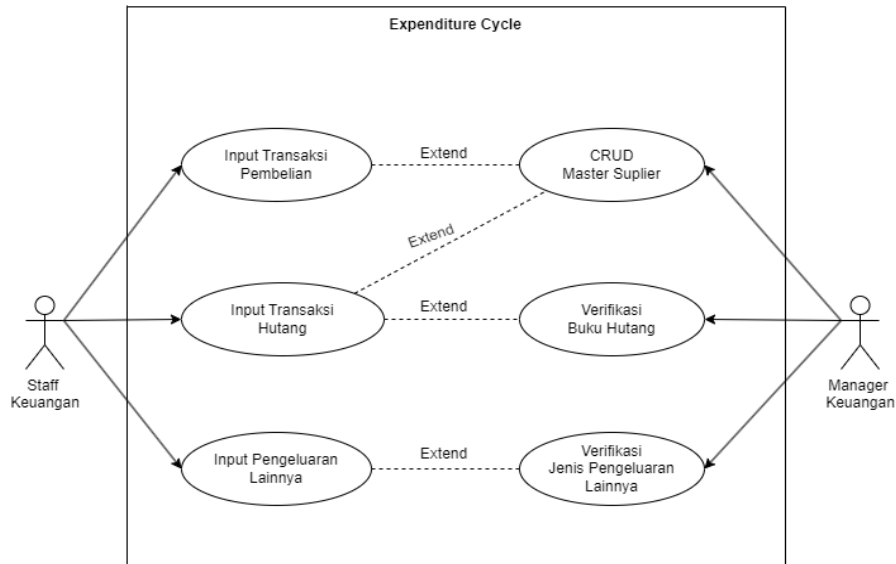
Expenditure Cycle

Input Transaksi Pembelian

Extend

CRUD Master Suplier

Extend

Input Transaksi Hutang

Extend

Verifikasi Buku Hutang

Staff Keuangan

Manager Keuangan

Input Pengeluaran Lainnya

Extend

Verifikasi Jenis Pengeluaran Lainnya